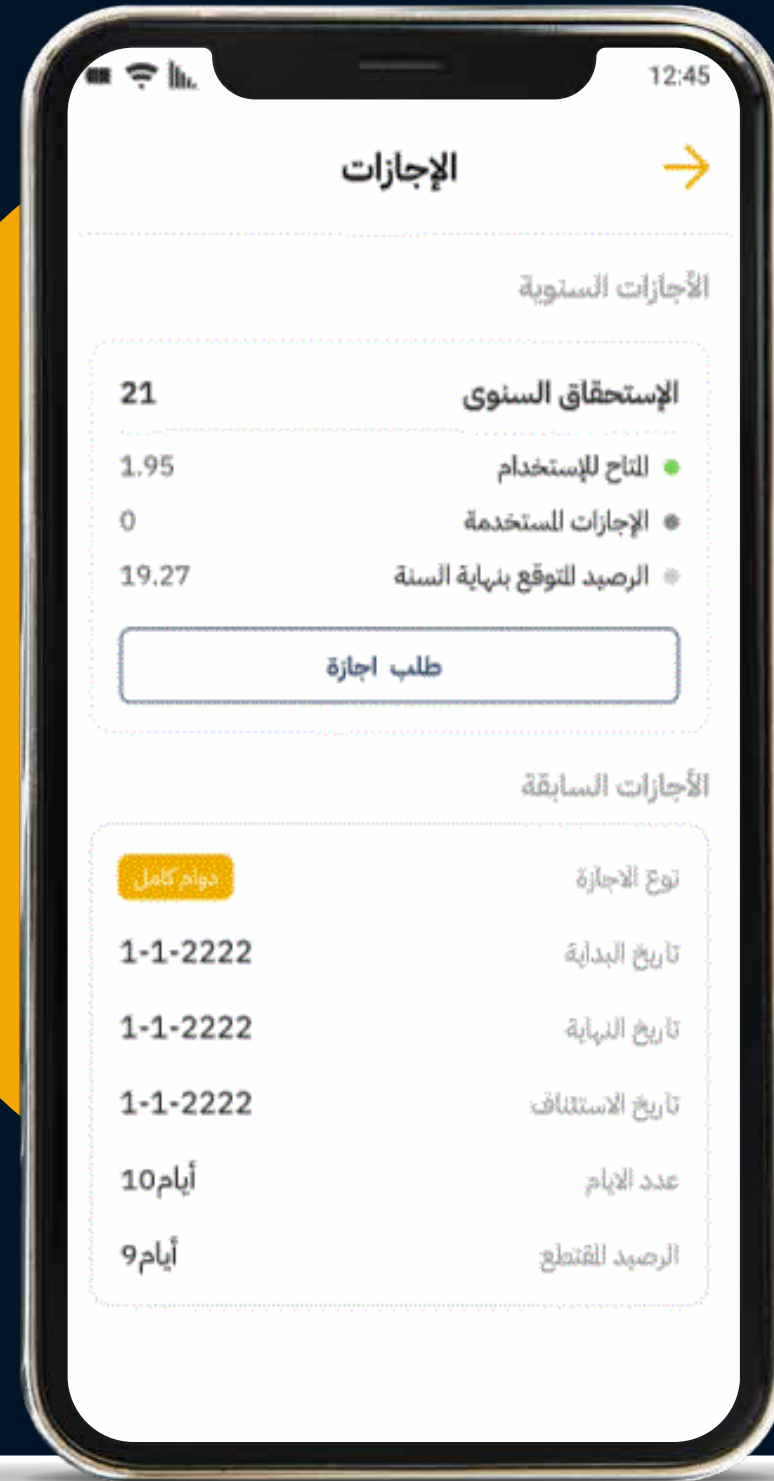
12:45

الإجازات

الأجازات السنوية

الإستحقاق السنوى 21

المتاح للإستخدام 1.95

الإجازات المستخدمة 0

الرصيد المتوقع بنهاية السنة 19.27

طلب اجازة

الأجازات السابقة

نوع الاجازة دوام كامل

تاريخ البداية 1-1-2222

تاريخ النهاية 1-1-2222

تاريخ الاستئناف 1-1-2222

عدد الايام أيام10

الرصيد المقتطع أيام9